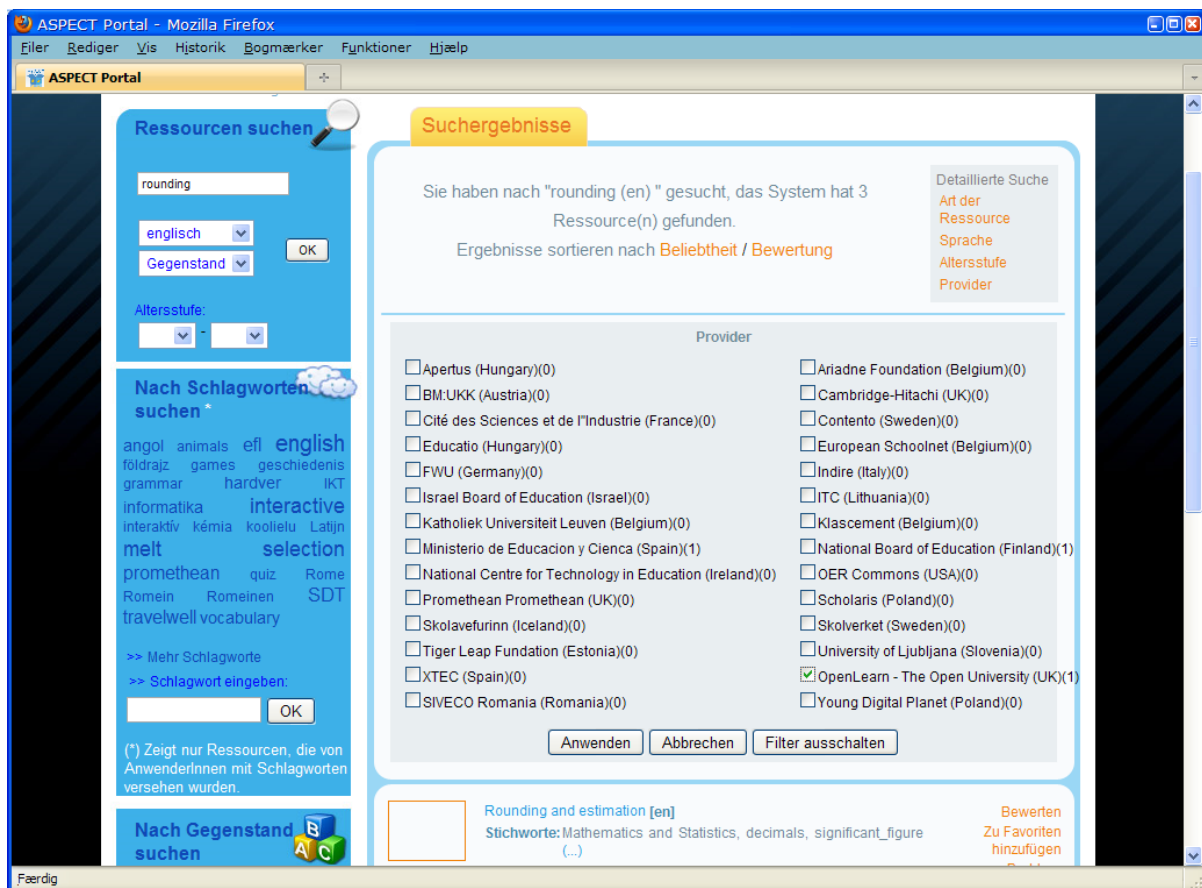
ASPECT Portal - Mozilla Firefox

Filer Rediger Vis Historik Bogmærker Funktioner Hjælp

ASPECT Portal

Ressourcen suchen

rounding

englisch

Gegenstand

OK

Altersstufe:

-

Nach Schlagworten suchen *

angol animals efl english földrajz games geschiedenis grammar hardver IKT informatika interactive interaktív kémia koolielu Latijn melt selection promethean quiz Rome Romein Romeinen SDT travelwell vocabulary

>> Mehr Schlagworte

>> Schlagwort eingeben:

OK

(*) Zeigt nur Ressourcen, die von AnwenderInnen mit Schlagworten versehen wurden.

Nach Gegenstand suchen

Suchergebnisse

Sie haben nach "rounding (en) " gesucht, das System hat 3 Ressource(n) gefunden.

Ergebnisse sortieren nach Beliebtheit / Bewertung

Detaillierte Suche
Art der Ressource
Sprache
Altersstufe
Provider

Provider

Apertus (Hungary)(0)
BM:UKK (Austria)(0)
Cité des Sciences et de l"Industrie (France)(0)
Educatio (Hungary)(0)
FWU (Germany)(0)
Israel Board of Education (Israel)(0)
Katholiek Universiteit Leuven (Belgium)(0)
Ministerio de Educacion y Cienca (Spain)(1)
National Centre for Technology in Education (Ireland)(0)
Promethean Promethean (UK)(0)
Skolavefurinn (Iceland)(0)
Tiger Leap Fundation (Estonia)(0)
XTEC (Spain)(0)
SIVECO Romania (Romania)(0)

Ariadne Foundation (Belgium)(0)
Cambridge-Hitachi (UK)(0)
Contento (Sweden)(0)
European Schoolnet (Belgium)(0)
Indire (Italy)(0)
ITC (Lithuania)(0)
Klascement (Belgium)(0)
National Board of Education (Finland)(1)
OER Commons (USA)(0)
Scholaris (Poland)(0)
Skolverket (Sweden)(0)
University of Ljubljana (Slovenia)(0)
OpenLearn - The Open University (UK)(1)
Young Digital Planet (Poland)(0)

Anwenden Abbrechen Filter ausschalten

Rounding and estimation [en]
Stichworte: Mathematics and Statistics, decimals, significant_figure (...)

Bewerten
Zu Favoriten hinzufügen

Færdig